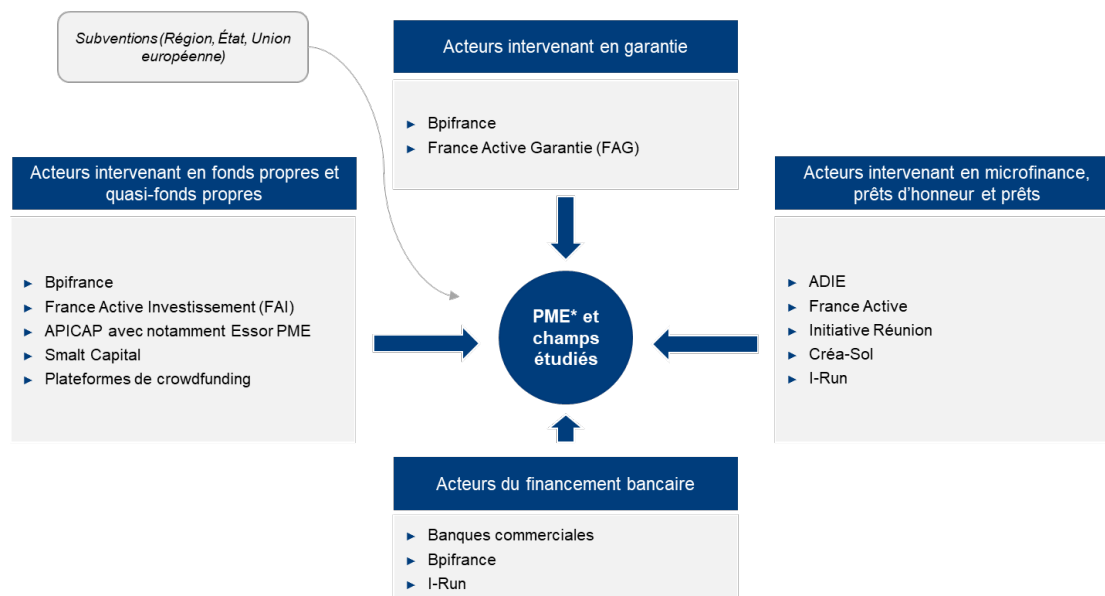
Subventions (Région, État, Union européenne)

Acteurs intervenant en garantie

- Bpifrance
- France Active Garantie (FAG)

Acteurs intervenant en fonds propres et quasi-fonds propres

- Bpifrance
- France Active Investissement (FAI)
- APICAP avec notamment Essor PME
- Smalt Capital
- Plateformes de crowdfunding

PME* et champs étudiés

Acteurs intervenant en microfinance, prêts d'honneur et prêts

- ADIE
- France Active
- Initiative Réunion
- Créa-Sol
- I-Run

Acteurs du financement bancaire

- Banques commerciales
- Bpifrance
- I-Run